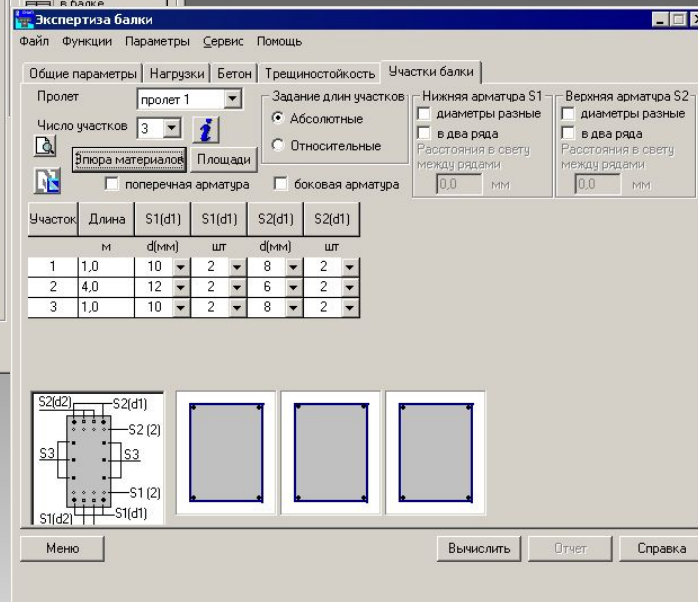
в балке

Экспертиза балки

Файл Функции Параметры Сервис Помощь

Общие параметры | Нагрузки | Бетон | Трещиностойкость | Участки балки

Пролет пролет 1

Число участков 3

Задание длин участков
Абсолютные
Относительные

Нижняя арматура S1
диаметры разные
в два ряда
Расстояния в свету между рядами
0,0 мм

Верхняя арматура S2
диаметры разные
в два ряда
Расстояния в свету между рядами
0,0 мм

Эпюра материалов Площади

поперечная арматура боковая арматура

| Участок | Длина | S1(d1) | S1(d1) | S2(d1) | S2(d1) |
|---|---|---|---|---|---|
| | м | d(мм) | шт | d(мм) | шт |
| 1 | 1,0 | 10 | 2 | 8 | 2 |
| 2 | 4,0 | 12 | 2 | 6 | 2 |
| 3 | 1,0 | 10 | 2 | 8 | 2 |

S2(d2) S2(d1) S2 (2) S3 S3 S1 (2) S1(d2) S1(d1)

Меню Вычислить Отчет Справка